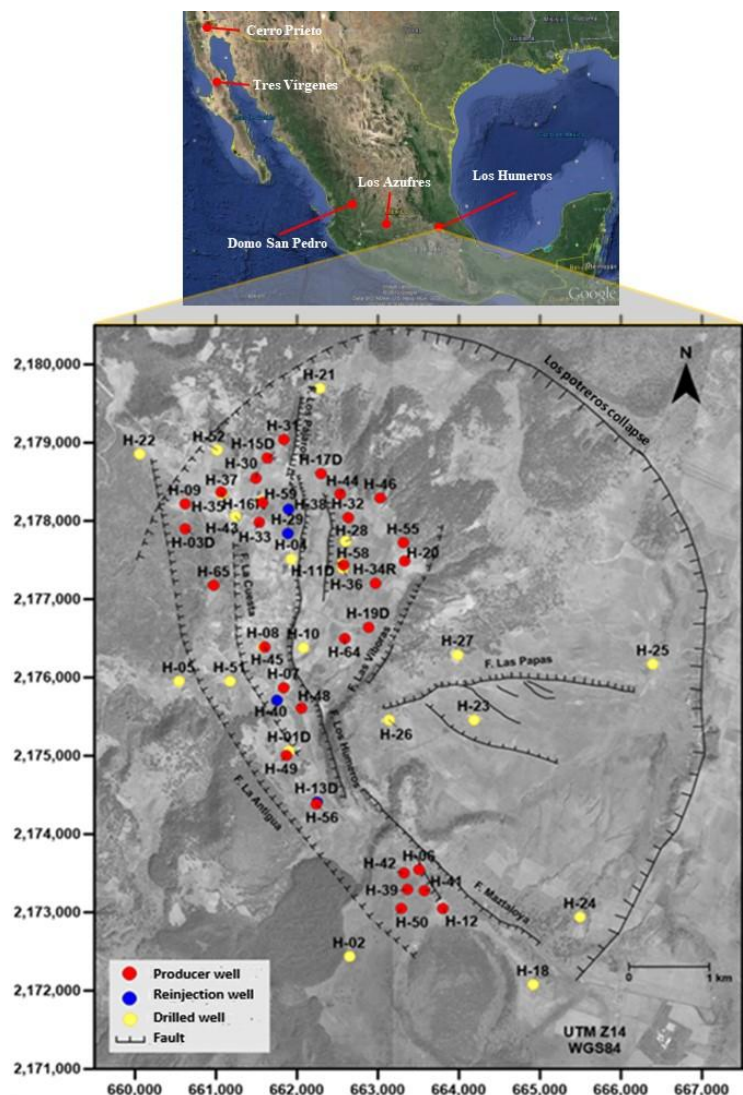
Cerro Prieto
Tres Virgenes
Los Azufres
Los Humeros
Domo San Pedro
Google

2,180,000
2,179,000
2,178,000
2,177,000
2,176,000
2,175,000
2,174,000
2,173,000
2,172,000
2,171,000

N
Los potreros collapse

H-21
H-22
H-52
H-31
H-15D
H-30
H-17D
H-44
H-46
H-37
H-09
H-35
H-16D
H-59
H-38
H-32
H-29
H-43
H-33
H-03D
H-28
H-55
H-04
H-58
H-20
H-11D
H-34R
H-36
H-65
La Cuesta
Los Pajaritos
F. Las Víboras
H-19D
H-08
H-10
H-64
H-27
H-45
F. Las Papas
H-25
H-05
H-51
H-07
H-48
H-40
H-23
H-26
Los Humeros
H-01D
H-49
F. La Antigua
H-13D
H-56
H-06
H-42
H-41
H-39
H-50
H-12
F. Maztaloya
H-24
H-02
H-18
0
1 km

Producer well
Reinjection well
Drilled well
Fault

UTM Z14
WGS84

660,000
661,000
662,000
663,000
664,000
665,000
666,000
667,000